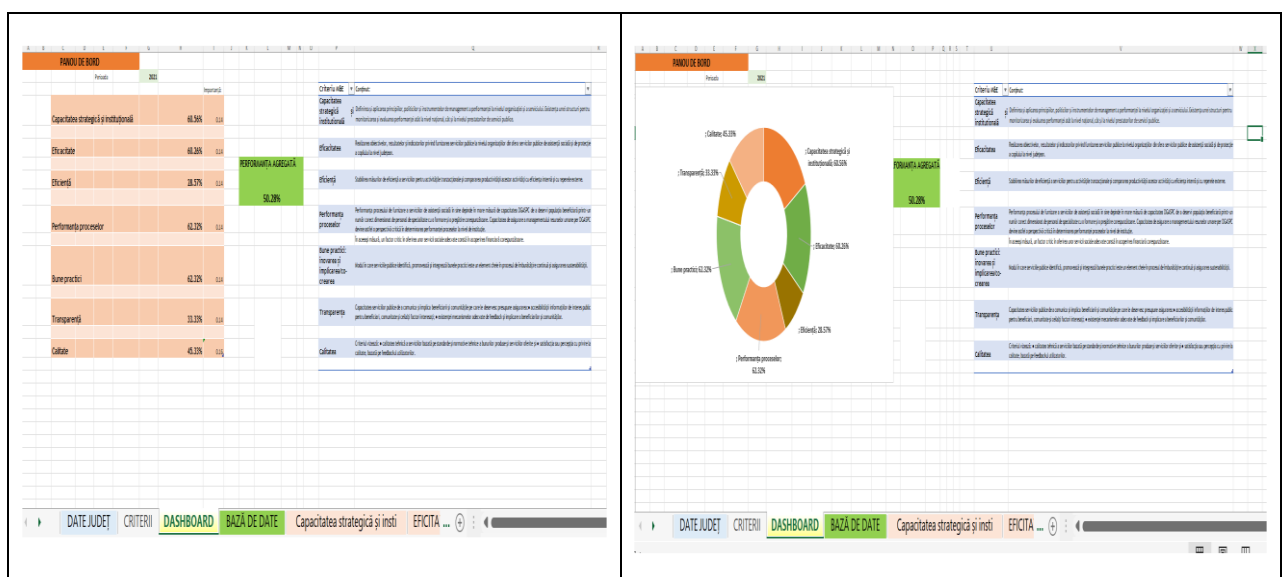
PANOU DE BORD

Perioada 2021

Importanță

| | | |
|---|---|---|
| Capacitatea strategică și instituțională | 60.56% | 0.14 |
| Eficacitate | 60.36% | 0.14 |
| Eficiență | 28.57% | 0.14 |
| Performanța proceselor | 62.32% | 0.14 |
| Bune practici | 62.32% | 0.14 |
| Transparență | 33.33% | 0.14 |
| Calitate | 45.33% | 0.16 |

PERFORMANȚA AGREGATĂ

50.28%

| Criteriu ABE | Conținut |
|---|---|
| Capacitatea strategică și instituțională | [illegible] |
| Eficacitatea | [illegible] |
| Eficiență | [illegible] |
| Performanța proceselor | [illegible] |
| Bune practici: inovarea și implicarea co-crearea | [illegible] |
| Transparența | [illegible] |
| Calitatea | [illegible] |

DATE JUDEȚ CRITERII DASHBOARD BAZĂ DE DATE Capacitatea strategică și insti EFICITA ...

PANOU DE BORD

Perioada 2021

; Calitate; 45.33%

; Capacitatea strategică și instituțională; 60.56%

; Transparență; 33.33%

; Eficacitate; 60.36%

; Bune practici; 62.32%

; Eficiență; 28.57%

; Performanța proceselor; 62.32%

PERFORMANȚA AGREGATĂ

50.28%

| Criteriu ABE | Conținut |
|---|---|
| Capacitatea strategică și instituțională | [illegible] |
| Eficacitatea | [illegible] |
| Eficiență | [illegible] |
| Performanța proceselor | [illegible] |
| Bune practici: inovarea și implicarea co-crearea | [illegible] |
| Transparența | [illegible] |
| Calitatea | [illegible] |

DATE JUDEȚ CRITERII DASHBOARD BAZĂ DE DATE Capacitatea strategică și insti EFICITA ...